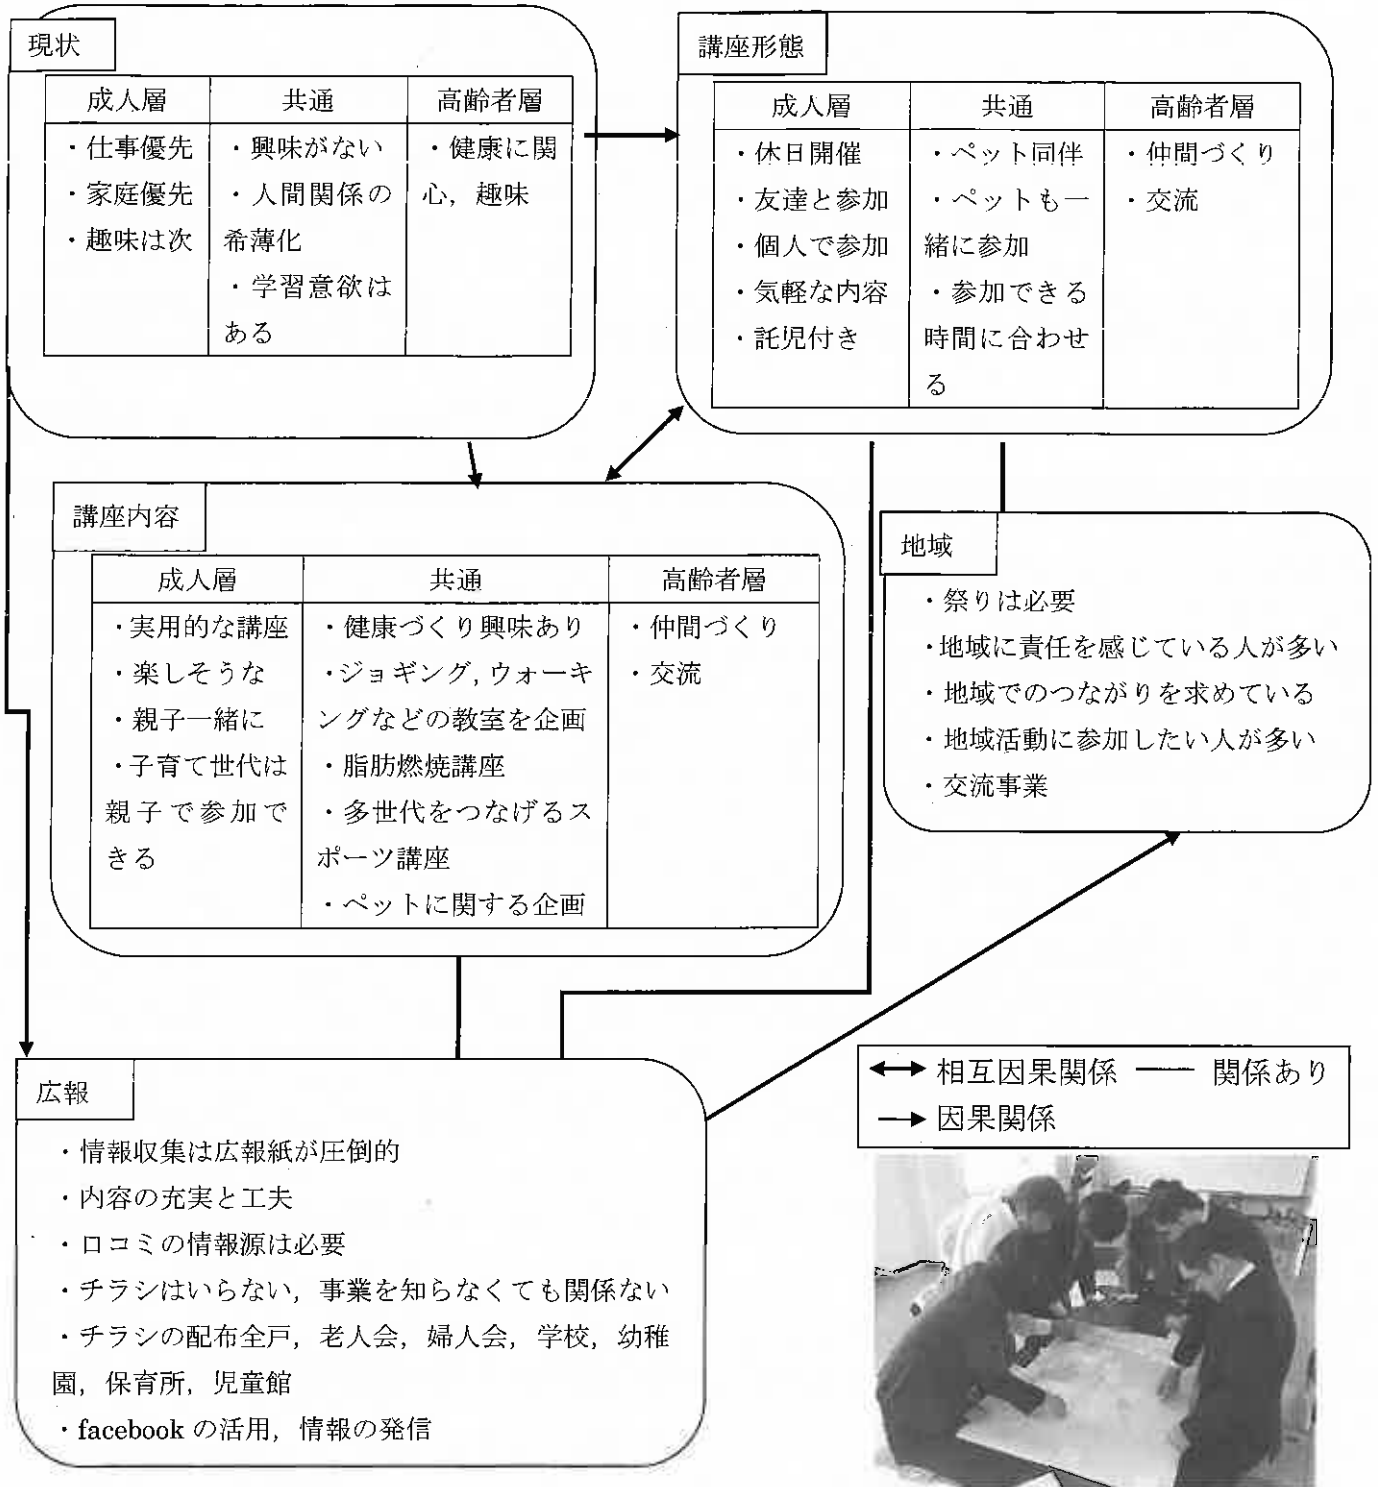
現状

| 成人層 | 共通 | 高齢者層 |
|---|---|---|
| ・仕事優先 ・家庭優先 ・趣味は次 | ・興味がない ・人間関係の希薄化 ・学習意欲はある | ・健康に関心，趣味 |

講座形態

| 成人層 | 共通 | 高齢者層 |
|---|---|---|
| ・休日開催 ・友達と参加 ・個人で参加 ・気軽な内容 ・託児付き | ・ペット同伴 ・ペットも一緒に参加 ・参加できる時間に合わせる | ・仲間づくり ・交流 |

講座内容

| 成人層 | 共通 | 高齢者層 |
|---|---|---|
| ・実用的な講座 ・楽しそうな ・親子一緒に ・子育て世代は親子で参加できる | ・健康づくり興味あり ・ジョギング，ウォーキングなどの教室を企画 ・脂肪燃焼講座 ・多世代をつなげるスポーツ講座 ・ペットに関する企画 | ・仲間づくり ・交流 |

地域
・祭りは必要
・地域に責任を感じている人が多い
・地域でのつながりを求めている
・地域活動に参加したい人が多い
・交流事業

広報
・情報収集は広報紙が圧倒的
・内容の充実と工夫
・ロコミの情報源は必要
・チラシはいらない，事業を知らなくても関係ない
・チラシの配布全戸，老人会，婦人会，学校，幼稚園，保育所，児童館
・facebook の活用，情報の発信

相互因果関係 関係あり
因果関係